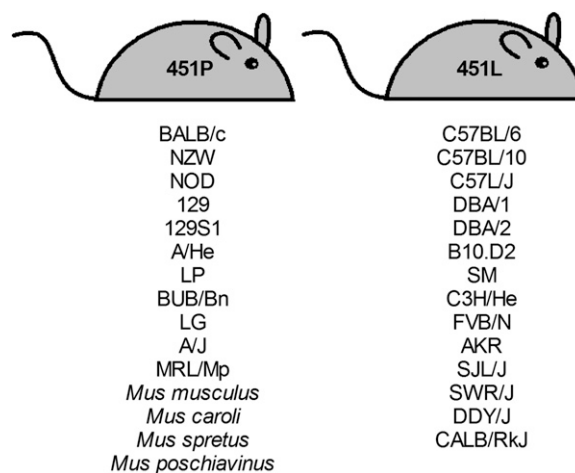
451P

BALB/c
NZW
NOD
129
129S1
A/He
LP
BUB/Bn
LG
A/J
MRL/Mp
Mus musculus
Mus caroli
Mus spretus
Mus poschiavinus

451L

C57BL/6
C57BL/10
C57L/J
DBA/1
DBA/2
B10.D2
SM
C3H/He
FVB/N
AKR
SJL/J
SWR/J
DDY/J
CALB/RkJ